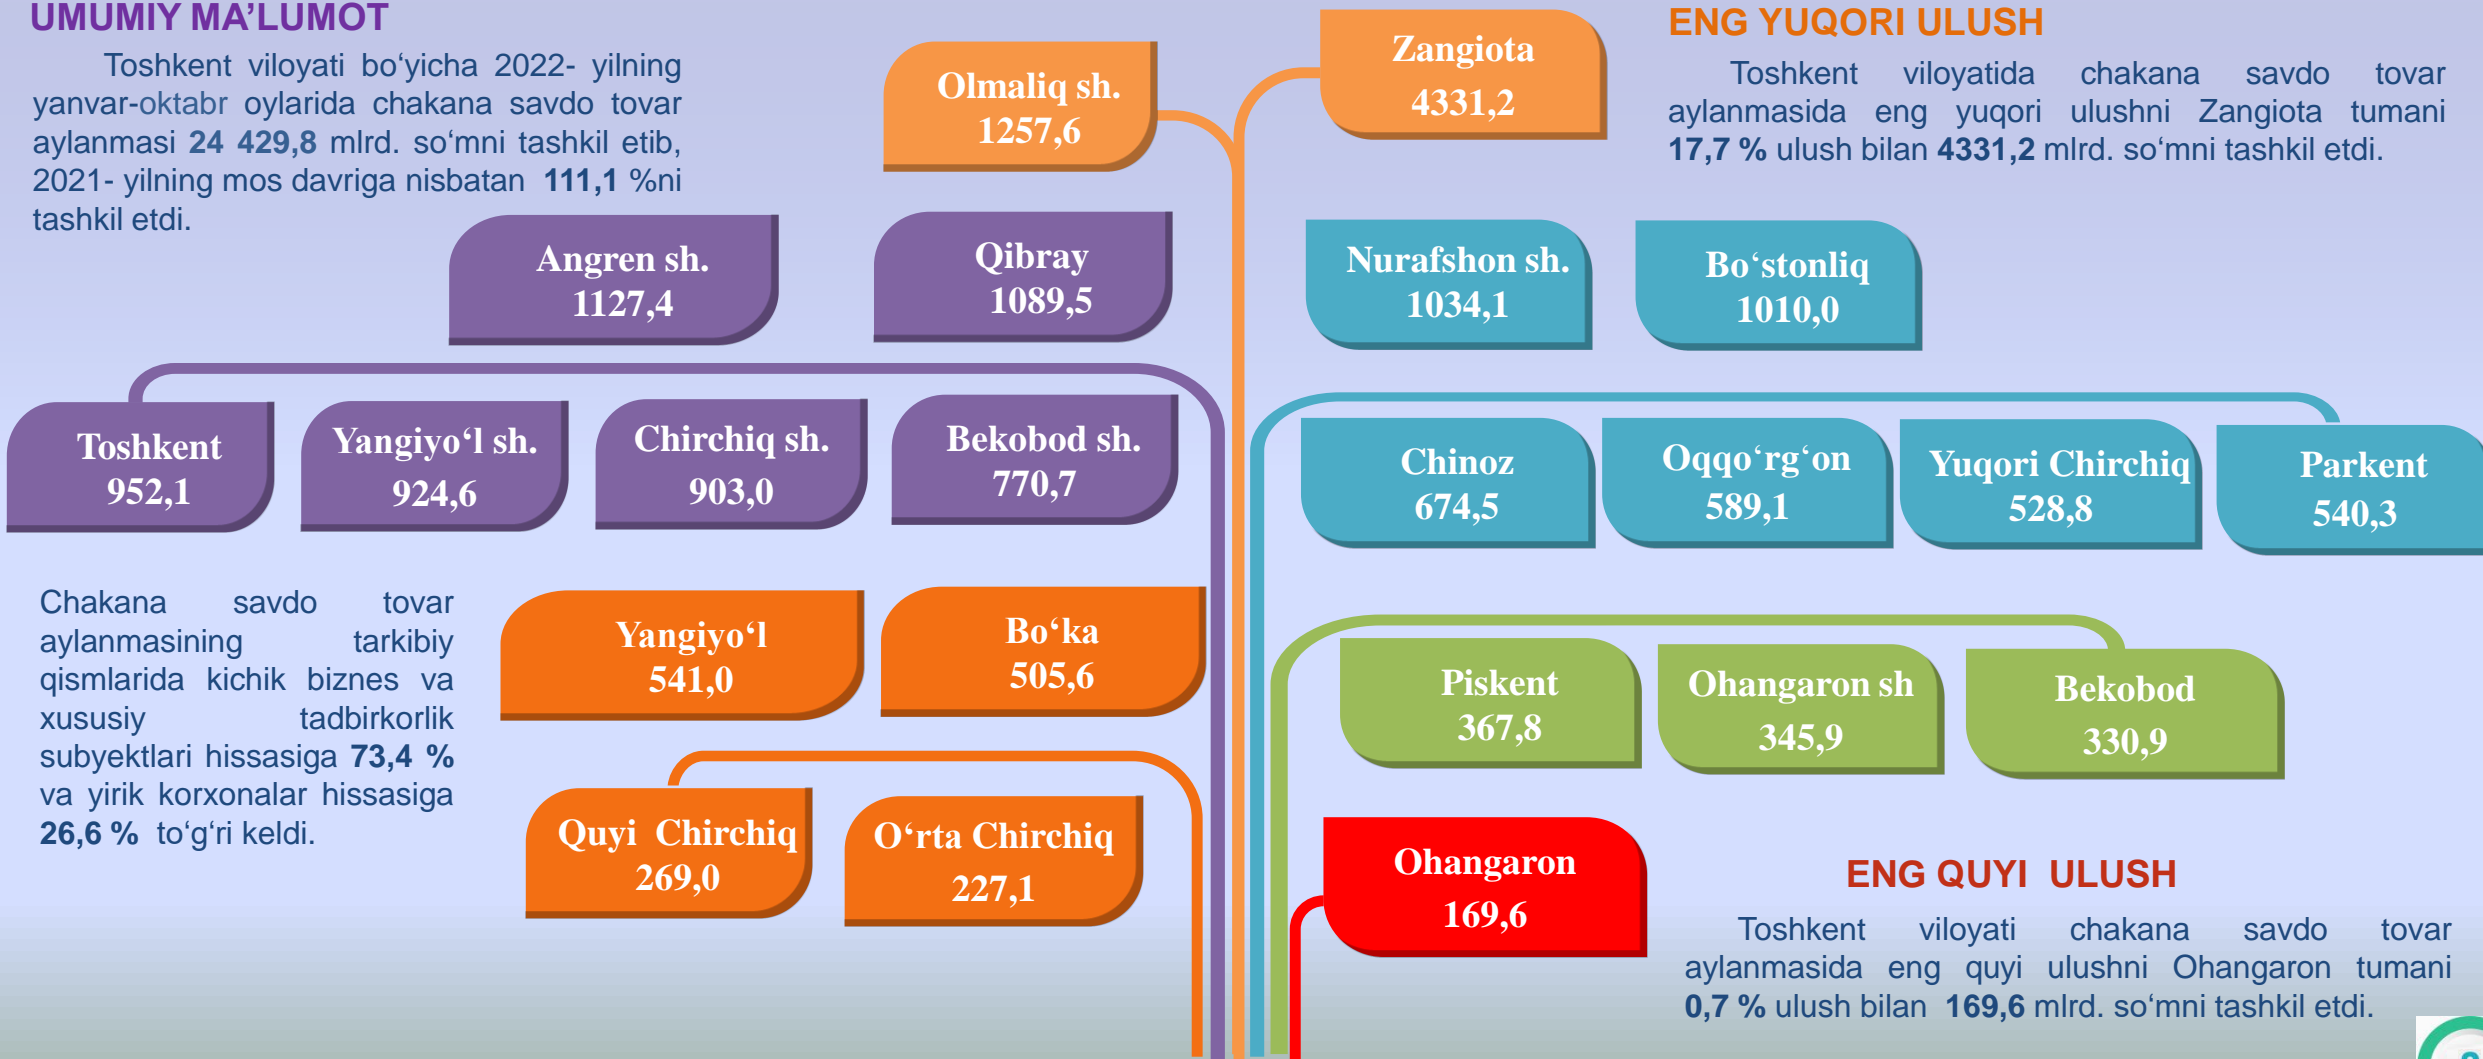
UMUMIY MA'LUMOT

Toshkent viloyati boʻyicha 2022- yilning yanvar-oktabr oylarida chakana savdo tovar aylanmasi 24 429,8 mlrd. soʻmni tashkil etib, 2021- yilning mos davriga nisbatan 111,1 %ni tashkil etdi.

Olmaliq sh.
1257,6

Zangiota
4331,2

ENG YUQORI ULUSH

Toshkent viloyatida chakana savdo tovar aylanmasida eng yuqori ulushni Zangiota tumani 17,7 % ulush bilan 4331,2 mlrd. soʻmni tashkil etdi.

Angren sh.
1127,4

Qibray
1089,5

Nurafshon sh.
1034,1

Boʻstonliq
1010,0

Toshkent
952,1

Yangiyoʻl sh.
924,6

Chirchiq sh.
903,0

Bekobod sh.
770,7

Chinoz
674,5

Oqqoʻrgʻon
589,1

Yuqori Chirchiq
528,8

Parkent
540,3

Chakana savdo tovar aylanmasining tarkibiy qismlarida kichik biznes va xususiy tadbirkorlik subyektlari hissasiga 73,4 % va yirik korxonalar hissasiga 26,6 % toʻgʻri keldi.

Yangiyoʻl
541,0

Boʻka
505,6

Piskent
367,8

Ohangaron sh
345,9

Bekobod
330,9

Quyi Chirchiq
269,0

Oʻrta Chirchiq
227,1

Ohangaron
169,6

ENG QUYI ULUSH

Toshkent viloyati chakana savdo tovar aylanmasida eng quyi ulushni Ohangaron tumani 0,7 % ulush bilan 169,6 mlrd. soʻmni tashkil etdi.